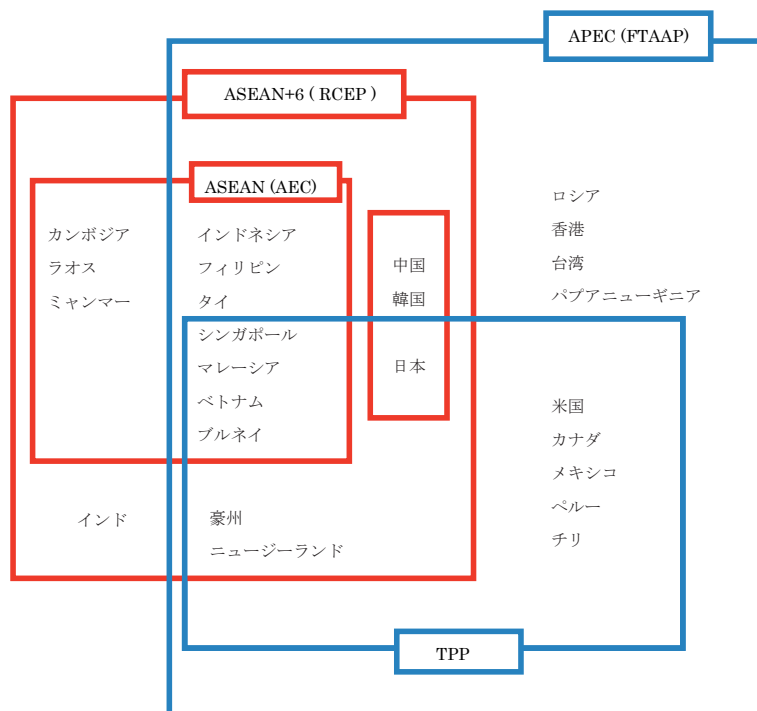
APEC (FTAAP)

ASEAN+6 ( RCEP )

ASEAN (AEC)

カンボジア
ラオス
ミャンマー

インドネシア
フィリピン
タイ
シンガポール
マレーシア
ベトナム
ブルネイ

中国
韓国
日本

ロシア
香港
台湾
パプアニューギニア

米国
カナダ
メキシコ
ペルー
チリ

インド

豪州
ニュージーランド

TPP